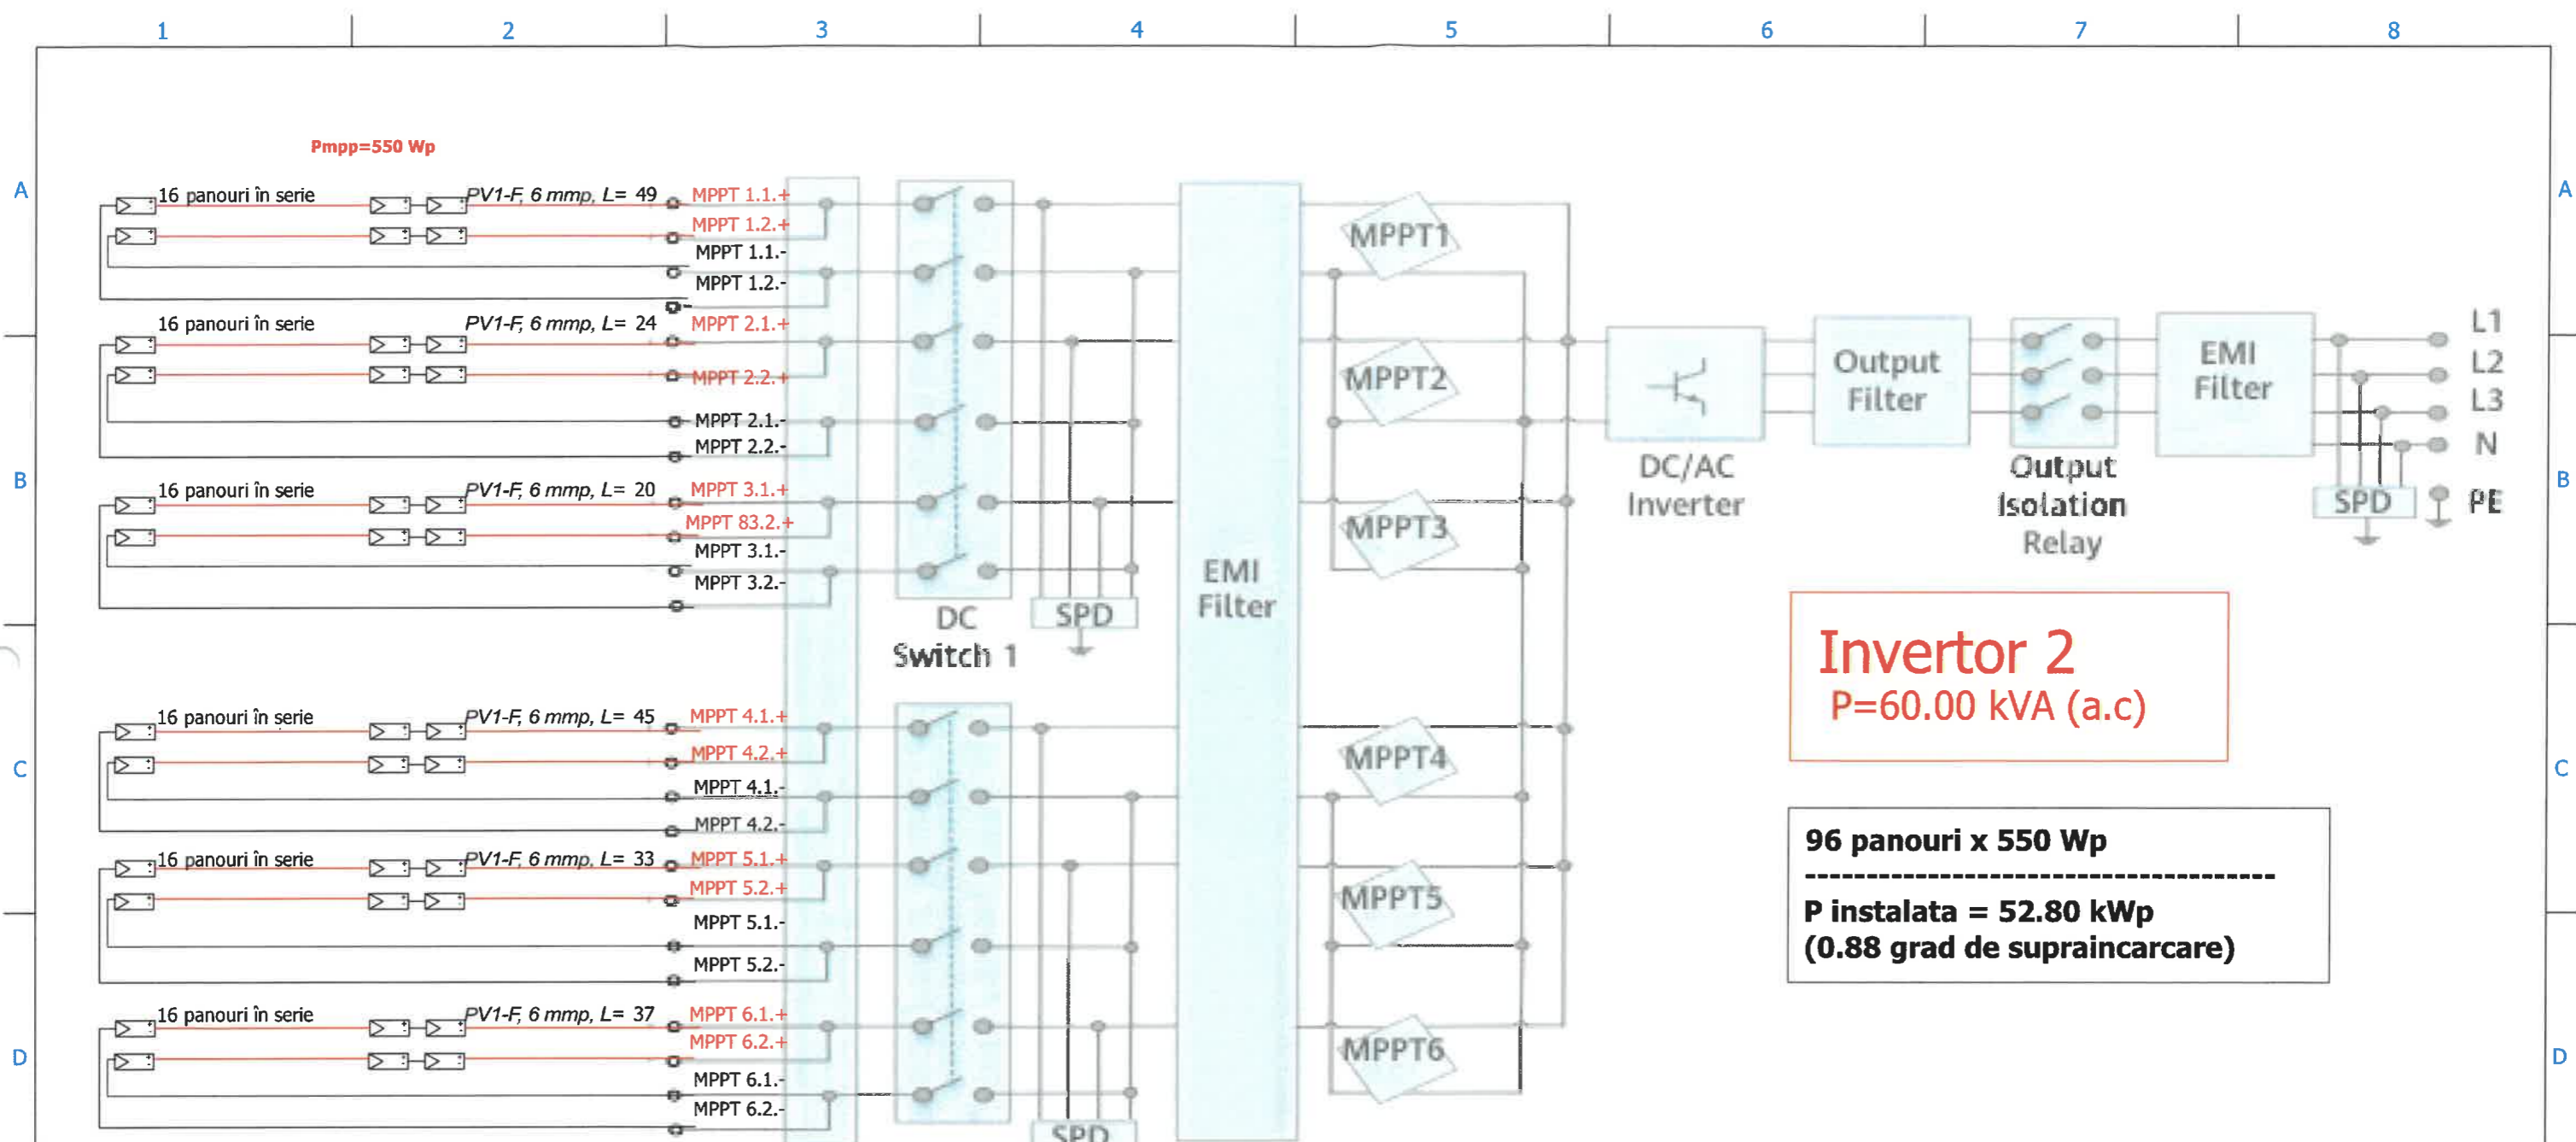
1 2 3 4 5 6 7 8

A

Pmpp=550 Wp

16 panouri în serie PV1-F, 6 mmp, L= 49
MPPT 1.1.+
MPPT 1.2.+
MPPT 1.1.-
MPPT 1.2.-

16 panouri în serie PV1-F, 6 mmp, L= 24
MPPT 2.1.+
MPPT 2.2.+
MPPT 2.1.-
MPPT 2.2.-

B

16 panouri în serie PV1-F, 6 mmp, L= 20
MPPT 3.1.+
MPPT 83.2.+
MPPT 3.1.-
MPPT 3.2.-

DC Switch 1

SPD

EMI Filter

MPPT1
MPPT2
MPPT3

DC/AC Inverter

Output Filter

Output Isolation Relay

EMI Filter

L1
L2
L3
N
SPD
PE

Invertor 2
P=60.00 kVA (a.c)

C

16 panouri în serie PV1-F, 6 mmp, L= 45
MPPT 4.1.+
MPPT 4.2.+
MPPT 4.1.-
MPPT 4.2.-

16 panouri în serie PV1-F, 6 mmp, L= 33
MPPT 5.1.+
MPPT 5.2.+
MPPT 5.1.-
MPPT 5.2.-

MPPT4
MPPT5

96 panouri x 550 Wp
--------------------------------------
P instalata = 52.80 kWp
(0.88 grad de supraincarcare)

D

16 panouri în serie PV1-F, 6 mmp, L= 37
MPPT 6.1.+
MPPT 6.2.+
MPPT 6.1.-
MPPT 6.2.-

MPPT6

SPD